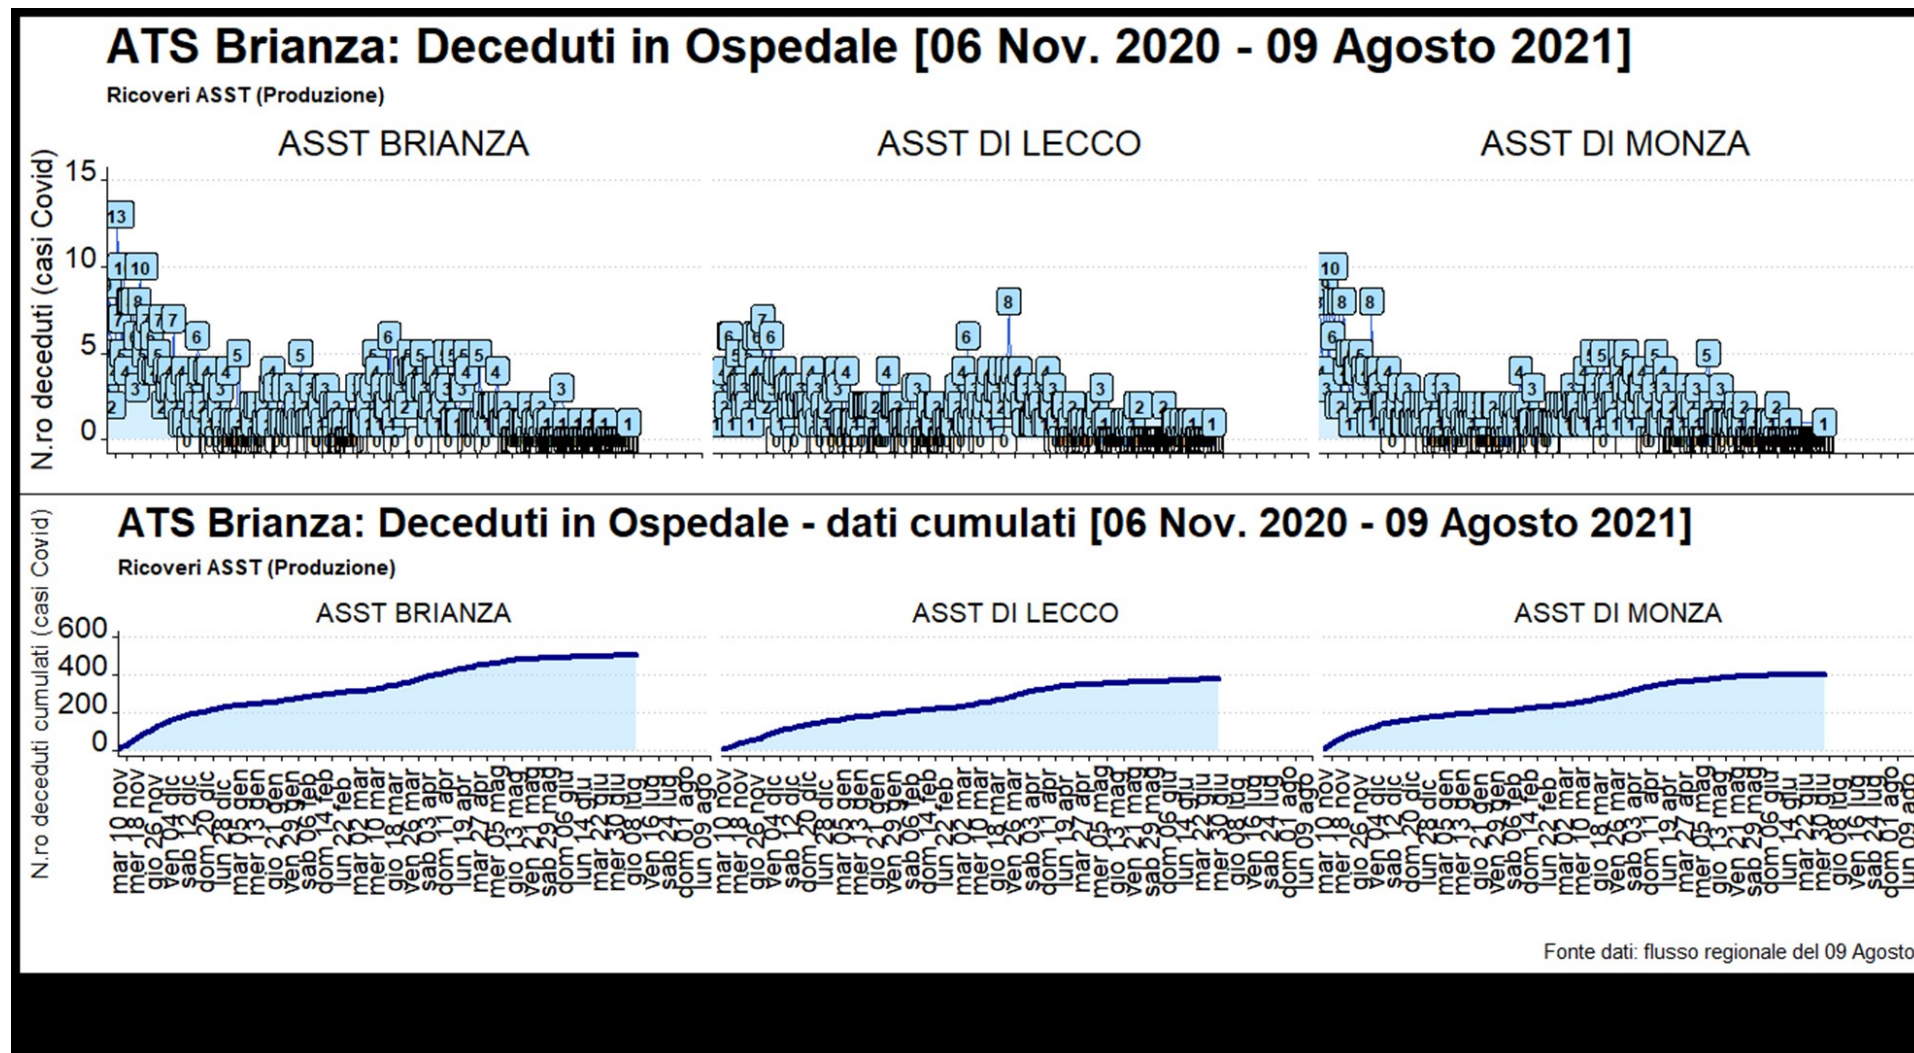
ATS Brianza: Deceduti in Ospedale [06 Nov. 2020 - 09 Agosto 2021]

Ricoveri ASST (Produzione)

ASST BRIANZA

ASST DI LECCO

ASST DI MONZA

N.ro deceduti (casi Covid)

15
10
5
0

13 10 10 8 7 7 7 6 5 5 6 5 5 5 5 4 4 4 3 3 3 3 2 2 1 1 0

7 6 6 6 5 4 4 4 8 6 4 4 4 4 3 3 3 2 2 2 1 1 0

10 8 8 6 5 5 5 5 5 5 4 4 4 3 3 3 3 2 2 1 1 0

ATS Brianza: Deceduti in Ospedale - dati cumulati [06 Nov. 2020 - 09 Agosto 2021]

Ricoveri ASST (Produzione)

ASST BRIANZA

ASST DI LECCO

ASST DI MONZA

N.ro deceduti cumulati (casi Covid)

600
400
200
0

mar 10 nov
mer 18 nov
gio 26 nov
ven 04 dic
sab 12 dic
dom 20 dic
lun 28 dic
mar 05 gen
mer 13 gen
gio 21 gen
ven 29 gen
sab 06 feb
dom 14 feb
lun 22 feb
mar 02 mar
mer 10 mar
gio 18 mar
ven 26 mar
sab 03 apr
dom 11 apr
lun 19 apr
mar 27 apr
mer 05 mag
gio 13 mag
ven 21 mag
sab 29 mag
dom 06 giu
lun 14 giu
mar 22 giu
mer 30 giu
gio 08 lug
ven 16 lug
sab 24 lug
dom 01 ago
lun 09 ago

Fonte dati: flusso regionale del 09 Agosto